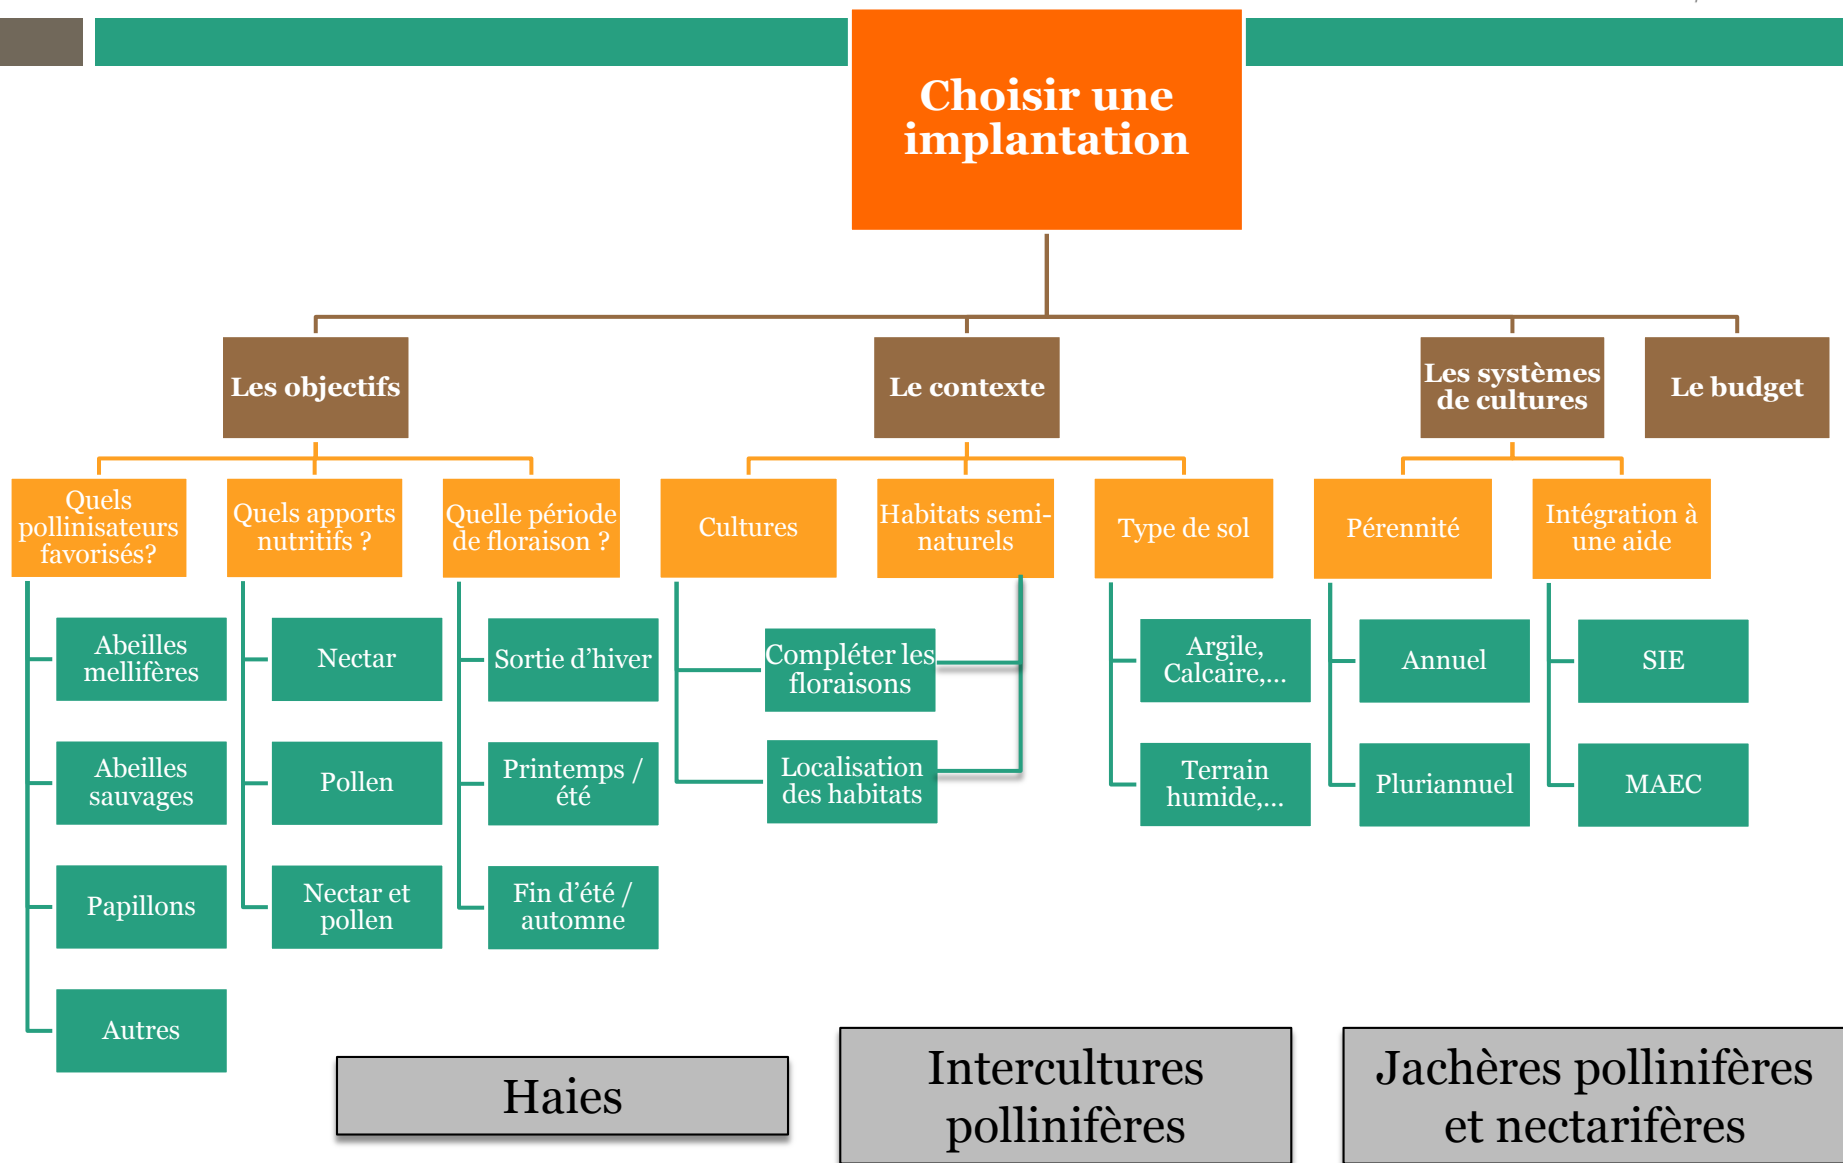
Choisir une implantation

Les objectifs

Le contexte

Les systèmes de cultures

Le budget

Quels pollinisateurs favorisés?

Quels apports nutritifs ?

Quelle période de floraison ?

Cultures

Habitats semi-naturels

Type de sol

Pérennité

Intégration à une aide

Abeilles mellifères

Abeilles sauvages

Papillons

Autres

Nectar

Pollen

Nectar et pollen

Sortie d'hiver

Printemps / été

Fin d'été / automne

Compléter les floraisons

Localisation des habitats

Argile, Calcaire,...

Terrain humide,...

Annuel

Pluriannuel

SIE

MAEC

Haies

Intercultures pollinifères

Jachères pollinifères et nectarifères